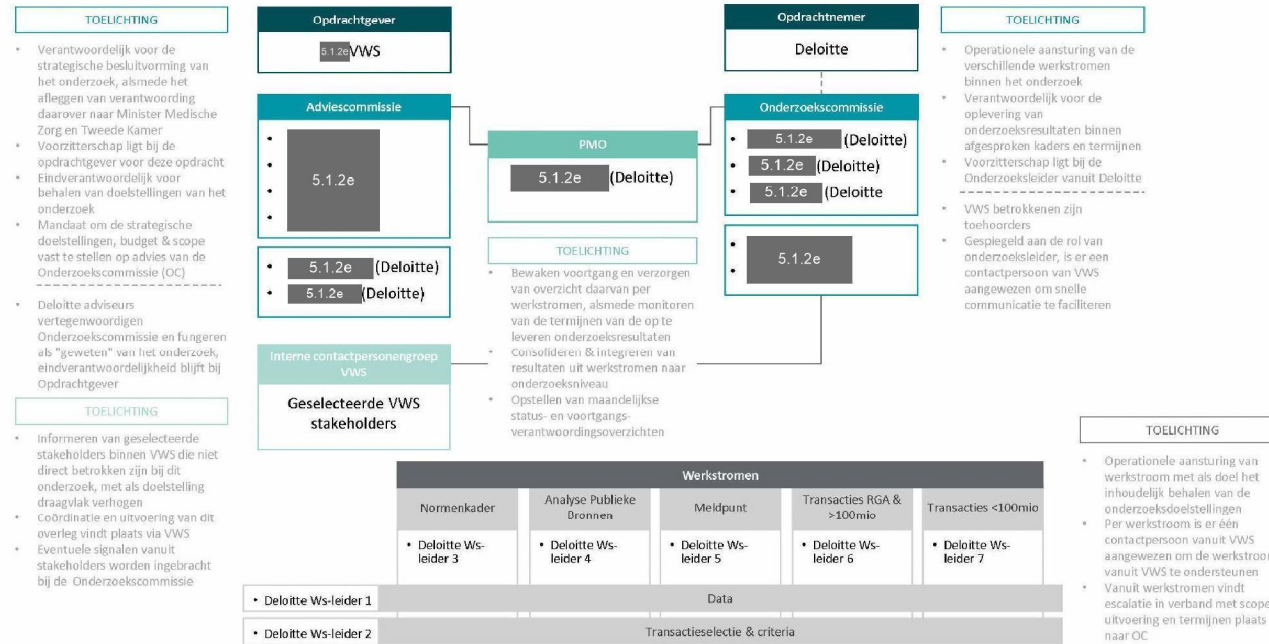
TOELICHTING

- Verantwoordelijk voor de strategische besluitvorming van het onderzoek, alsmede het afleggen van verantwoording daarover naar Minister Medische Zorg en Tweede Kamer
- Voorzitterschap ligt bij de opdrachtgever voor deze opdracht
- Eindverantwoordelijk voor behalen van doelstellingen van het onderzoek
- Mandaat om de strategische doelstellingen, budget & scope vast te stellen op advies van de Onderzoekscommissie (OC)

- Deloitte adviseurs vertegenwoordigen Onderzoekscommissie en fungeren als "geweten" van het onderzoek, eindverantwoordelijkheid blijft bij Opdrachtgever

TOELICHTING

- Informeren van geselecteerde stakeholders binnen VWS die niet direct betrokken zijn bij dit onderzoek, met als doelstelling draagvlak verhogen
- Coördinatie en uitvoering van dit overleg vindt plaats via VWS
- Eventuele signalen vanuit stakeholders worden ingebracht bij de Onderzoekscommissie

Opdrachtgever

5.1.2e VWS

Adviescommissie

5.1.2e

- 5.1.2e (Deloitte)
- 5.1.2e (Deloitte)

Interne contactpersonengroep VWS

Geselecteerde VWS stakeholders

PMO

5.1.2e (Deloitte)

TOELICHTING

- Bewaken voortgang en verzorgen van overzicht daarvan per werkstromen, alsmede monitoren van de termijnen van de op te leveren onderzoeksresultaten
- Consolideren & integreren van resultaten uit werkstromen naar onderzoeksniveau
- Opstellen van maandelijkse status- en voortgangsverantwoordingsoverzichten

Opdrachtnemer

Deloitte

Onderzoekscommissie

- 5.1.2e (Deloitte)
- 5.1.2e (Deloitte)
- 5.1.2e (Deloitte

5.1.2e

TOELICHTING

- Operationele aansturing van de verschillende werkstromen binnen het onderzoek
- Verantwoordelijk voor de oplevering van onderzoeksresultaten binnen afgesproken kaders en termijnen
- Voorzitterschap ligt bij de Onderzoeksleider vanuit Deloitte

- VWS betrokkenen zijn toehoorders
- Gespiegeld aan de rol van onderzoeksleider, is er een contactpersoon van VWS aangewezen om snelle communicatie te faciliteren

Werkstromen

| Normenkader | Analyse Publieke Bronnen | Meldpunt | Transacties RGA & >100mio | Transacties <100mio |
|---|---|---|---|---|
| • Deloitte Ws-leider 3 | • Deloitte Ws-leider 4 | • Deloitte Ws-leider 5 | • Deloitte Ws-leider 6 | • Deloitte Ws-leider 7 |

• Deloitte Ws-leider 1 Data

• Deloitte Ws-leider 2 Transactieselectie & criteria

TOELICHTING

- Operationele aansturing van werkstroom met als doel het inhoudelijk behalen van de onderzoeksdoelstellingen
- Per werkstroom is er één contactpersoon vanuit VWS aangewezen om de werkstroom vanuit VWS te ondersteunen
- Vanuit werkstromen vindt escalatie in verband met scope, uitvoering en termijnen plaats naar OC